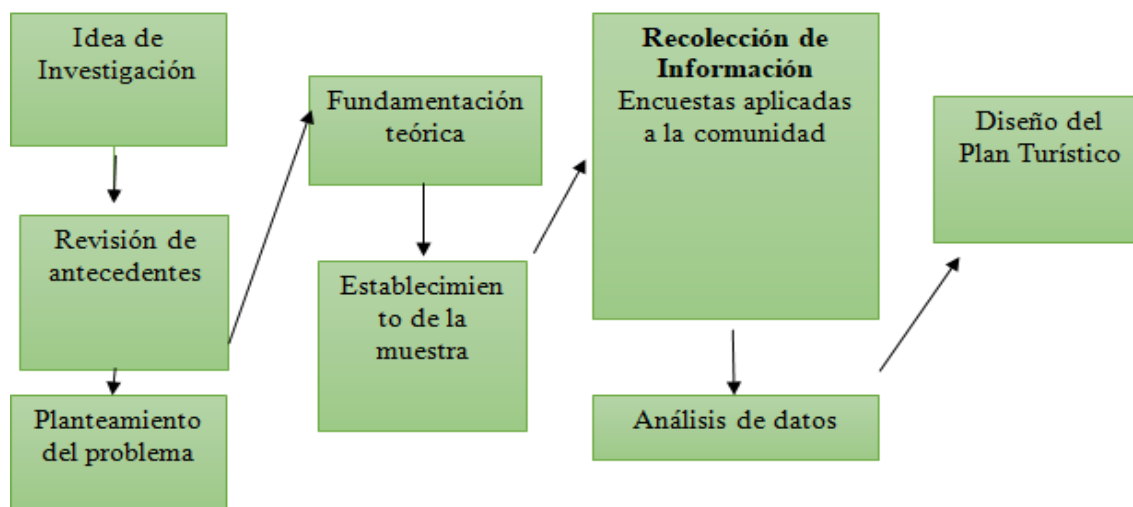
Idea de Investigación

Revisión de antecedentes

Planteamiento del problema

Fundamentación teórica

Establecimien to de la muestra

**Recolección de Información**
Encuestas aplicadas a la comunidad

Análisis de datos

Diseño del Plan Turístico